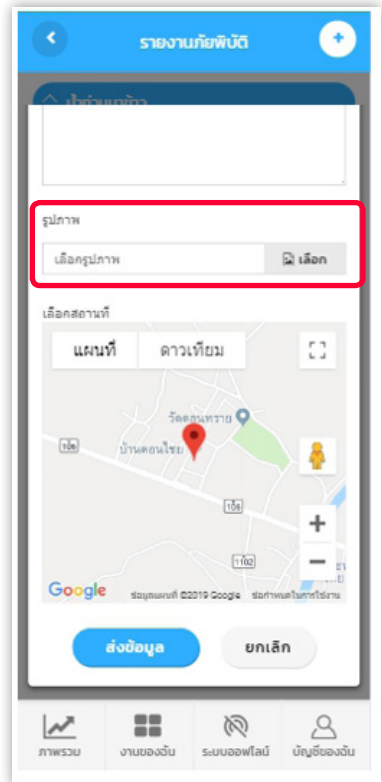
รายงานภัยพิบัติ

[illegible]

รูปภาพ

เลือกรูปภาพ

เลือก

เลือกสถานที่

แผนที่

ดาวเทียม

วัดดอนทราย

บ้านดอนไชย

106

106

1102

Google

ข้อมูลแผนที่ ©2019 Google ข้อกำหนดในการใช้งาน

ส่งข้อมูล

ยกเลิก

ภาพรวม

งานของฉัน

ระบบออฟไลน์

บัญชีของฉัน